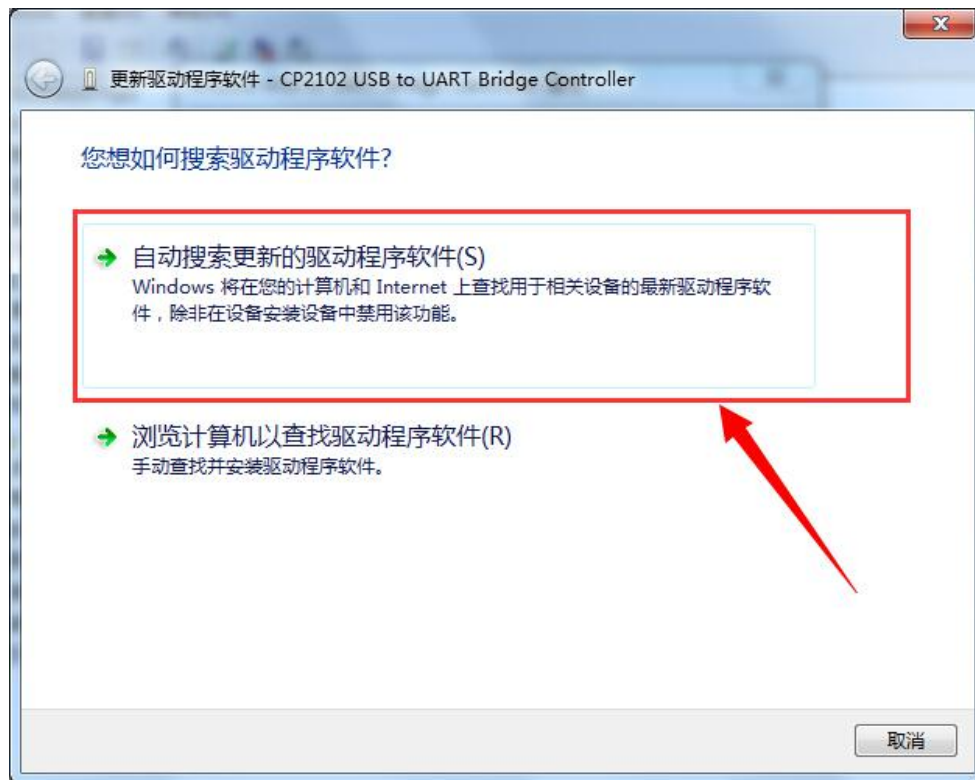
更新驱动程序软件 - CP2102 USB to UART Bridge Controller

您想如何搜索驱动程序软件?

→ 自动搜索更新的驱动程序软件(S)
Windows 将在您的计算机和 Internet 上查找用于相关设备的最新驱动程序软件，除非在设备安装设置中禁用该功能。

→ 浏览计算机以查找驱动程序软件(R)
手动查找并安装驱动程序软件。

取消